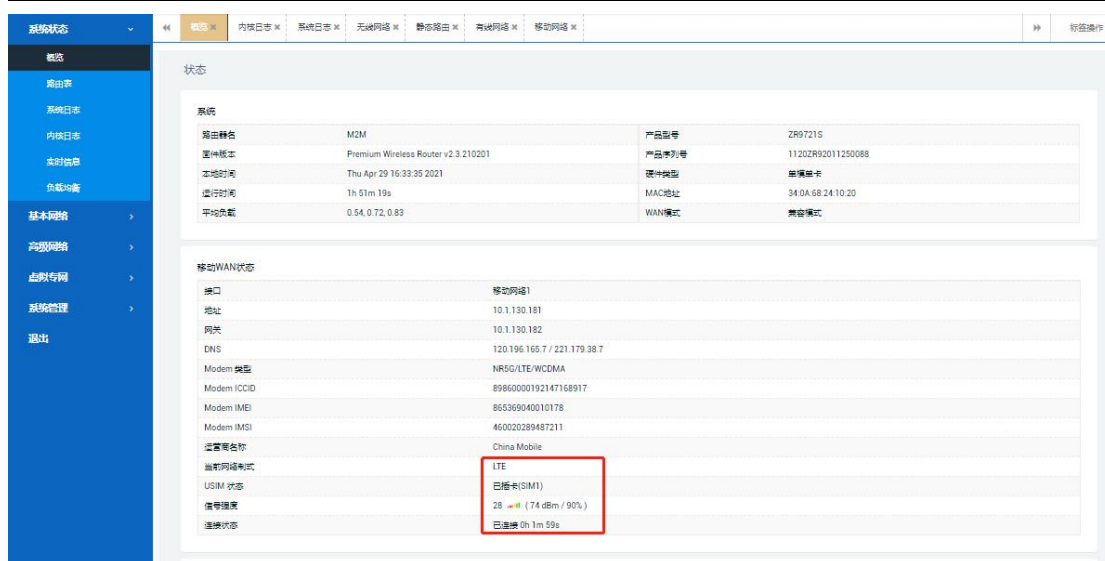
系统状态

概览
路由表
系统日志
内核日志
实时信息
负载均衡

基本网络
高级网络
虚拟专网
系统管理
退出

概览 ×　内核日志 ×　系统日志 ×　无线网络 ×　静态路由 ×　有线网络 ×　移动网络 ×　标签操作

状态

系统

| | | | |
|---|---|---|---|
| 路由器名 | M2M | 产品型号 | ZR9721S |
| 固件版本 | Premium Wireless Router v2.3.210201 | 产品序列号 | 1120ZR92011250088 |
| 本地时间 | Thu Apr 29 16:33:35 2021 | 硬件类型 | 单模单卡 |
| 运行时间 | 1h 51m 19s | MAC地址 | 34:0A:68:24:10:20 |
| 平均负载 | 0.54, 0.72, 0.83 | WAN模式 | 兼容模式 |

移动WAN状态

| | |
|---|---|
| 接口 | 移动网络1 |
| 地址 | 10.1.130.181 |
| 网关 | 10.1.130.182 |
| DNS | 120.196.165.7 / 221.179.38.7 |
| Modem 类型 | NR5G/LTE/WCDMA |
| Modem ICCID | 89860000192147168917 |
| Modem IMEI | 865369040010178 |
| Modem IMSI | 460020289487211 |
| 运营商名称 | China Mobile |
| 当前网络制式 | LTE |
| USIM 状态 | 已插卡(SIM1) |
| 信号强度 | 28 ( 74 dBm / 90% ) |
| 连接状态 | 已连接 0h 1m 59s |